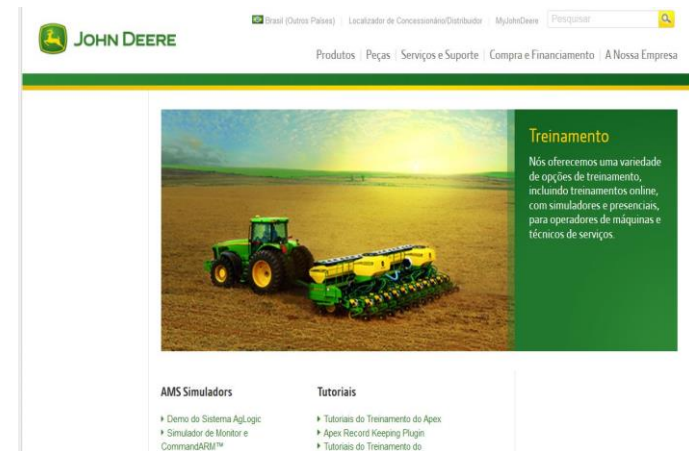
JOHN DEERE

Brazil (Outros Países) | Localizador de Concessionário/Distribuidor | MyJohnDeere | Pesquisar

Produtos | Peças | Serviços e Suporte | Compra e Financiamento | A Nossa Empresa

Treinamento

Nós oferecemos uma variedade de opções de treinamento, incluindo treinamentos online, com simuladores e presenciais, para operadores de máquinas e técnicos de serviços.

AMS Simuladores

Demo do Sistema AgLogic
Simulador de Monitor e CommandARM™

Tutoriais

Tutoriais do Treinamento do Apex
Apex Record Keeping Plugin
Tutoriais do Treinamento do